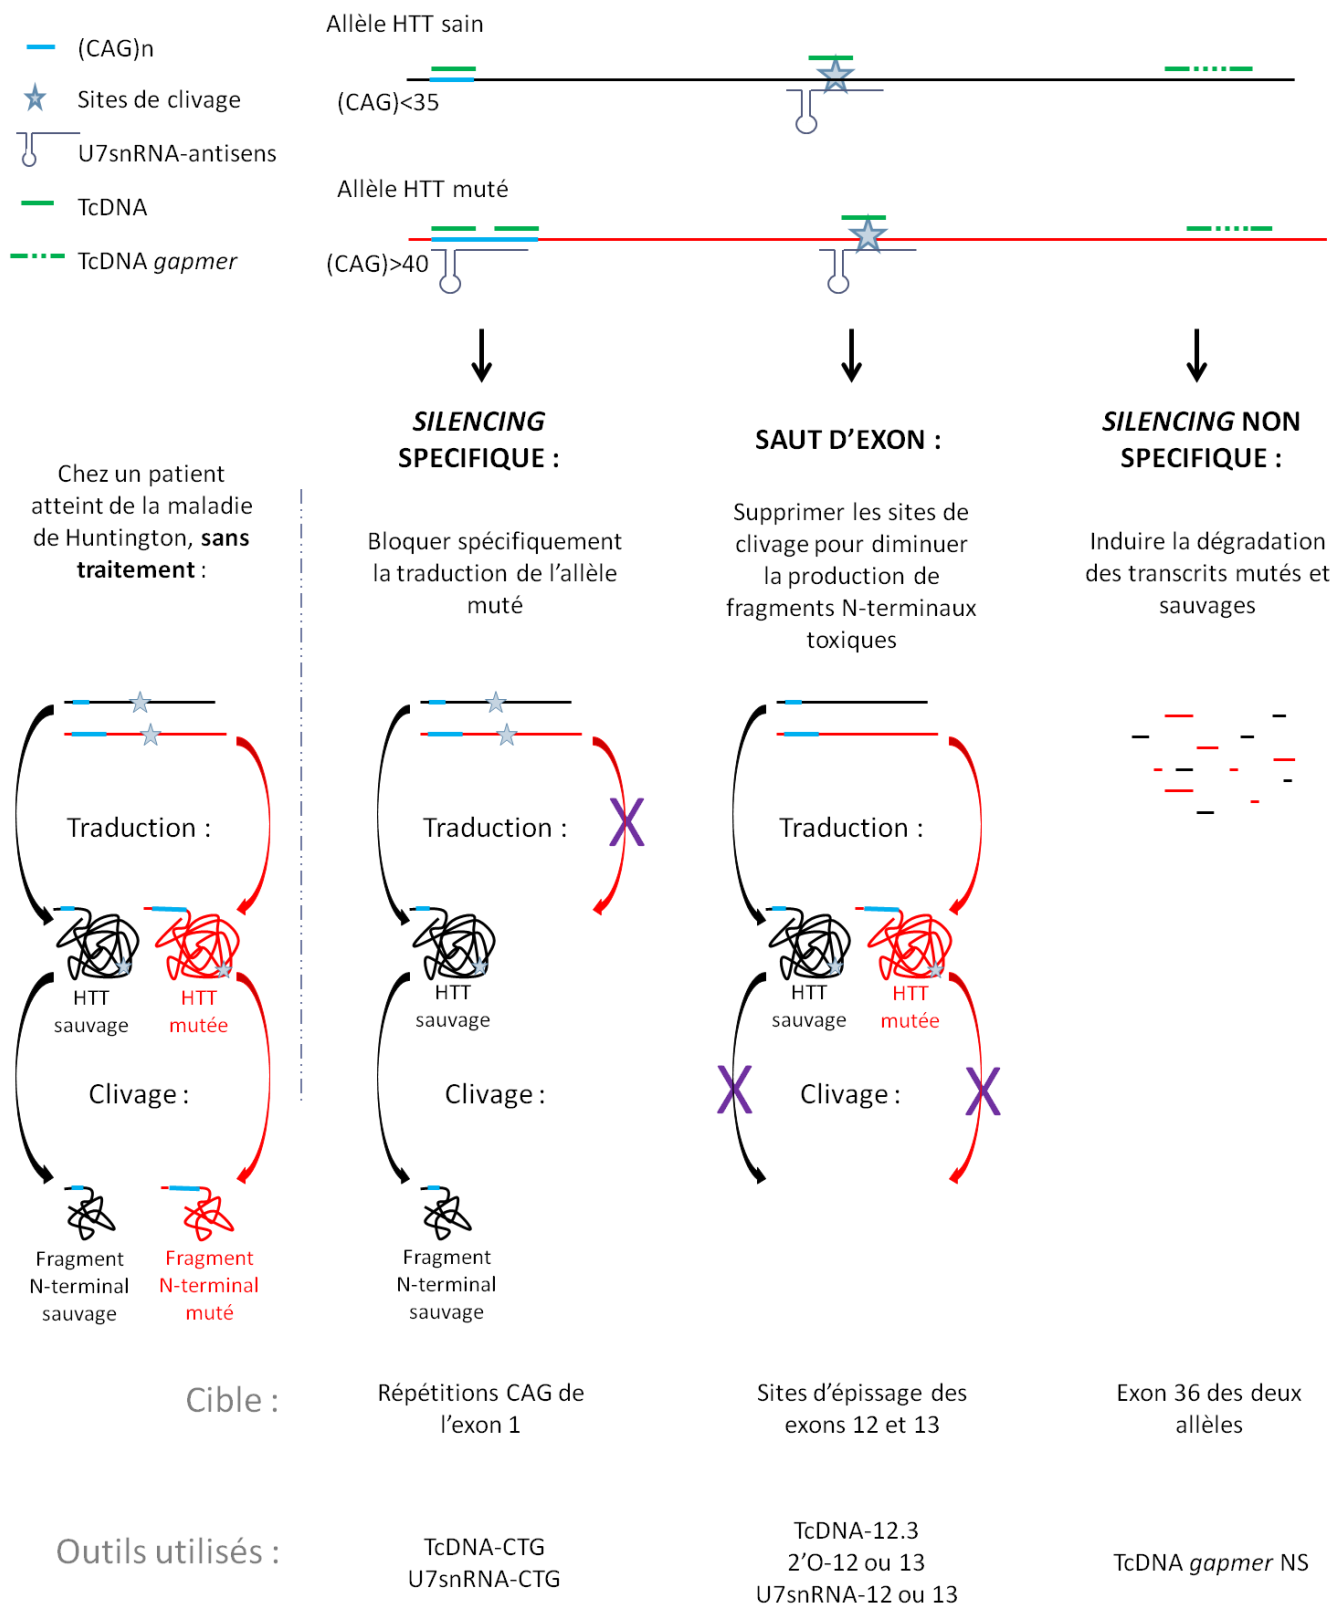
(CAG)n
Sites de clivage
U7snRNA-antisens
TcDNA
TcDNA *gapmer*

Allèle HTT sain
(CAG)<35

Allèle HTT muté
(CAG)>40

***SILENCING* SPECIFIQUE :**

**SAUT D'EXON :**

***SILENCING* NON SPECIFIQUE :**

Chez un patient atteint de la maladie de Huntington, **sans traitement** :

Bloquer spécifiquement la traduction de l'allèle muté

Supprimer les sites de clivage pour diminuer la production de fragments N-terminaux toxiques

Induire la dégradation des transcrits mutés et sauvages

Traduction :
HTT sauvage
HTT mutée
Clivage :
Fragment N-terminal sauvage
Fragment N-terminal muté

Traduction :
HTT sauvage
Clivage :
Fragment N-terminal sauvage

Traduction :
HTT sauvage
HTT mutée
Clivage :

Cible :
Répétitions CAG de l'exon 1
Sites d'épissage des exons 12 et 13
Exon 36 des deux allèles

Outils utilisés :
TcDNA-CTG
U7snRNA-CTG
TcDNA-12.3
2'O-12 ou 13
U7snRNA-12 ou 13
TcDNA *gapmer* NS